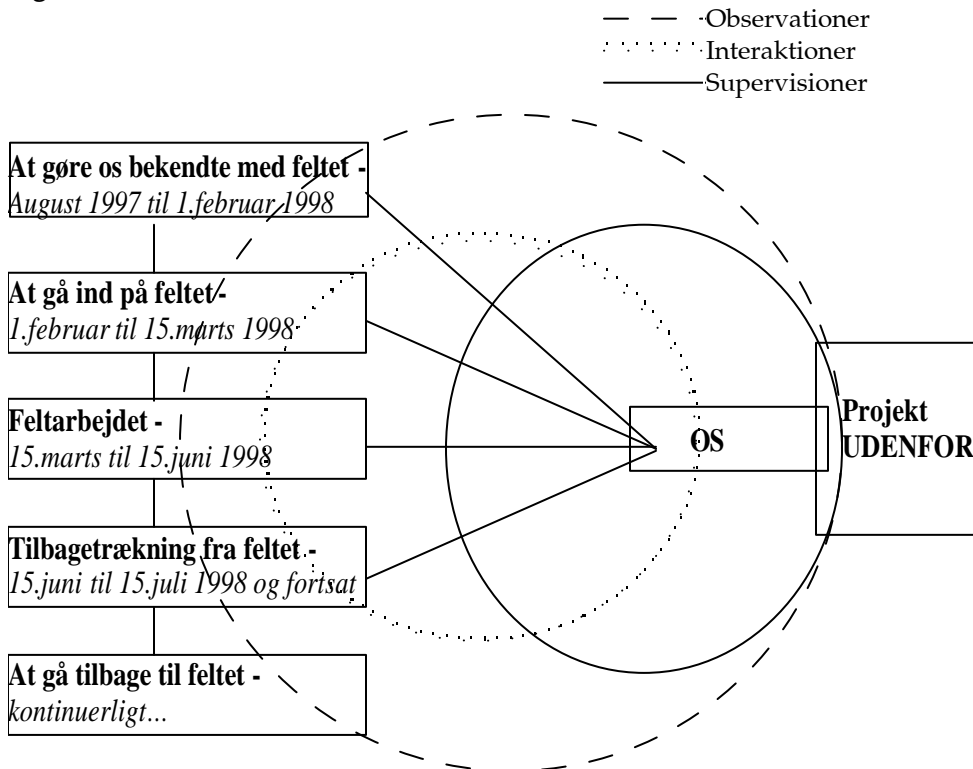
Observationer
Interaktioner
Supervisioner

**At gøre os bekendte med feltet -**
*August 1997 til 1.februar 1998*

**At gå ind på feltet -**
*1.februar til 15.marts 1998*

**Feltarbejdet -**
*15.marts til 15.juni 1998*

**Tilbagetrækning fra feltet -**
*15.juni til 15.juli 1998 og fortsat*

**At gå tilbage til feltet -**
*kontinuerligt...*

**OS**

**Projekt UDENFOR**